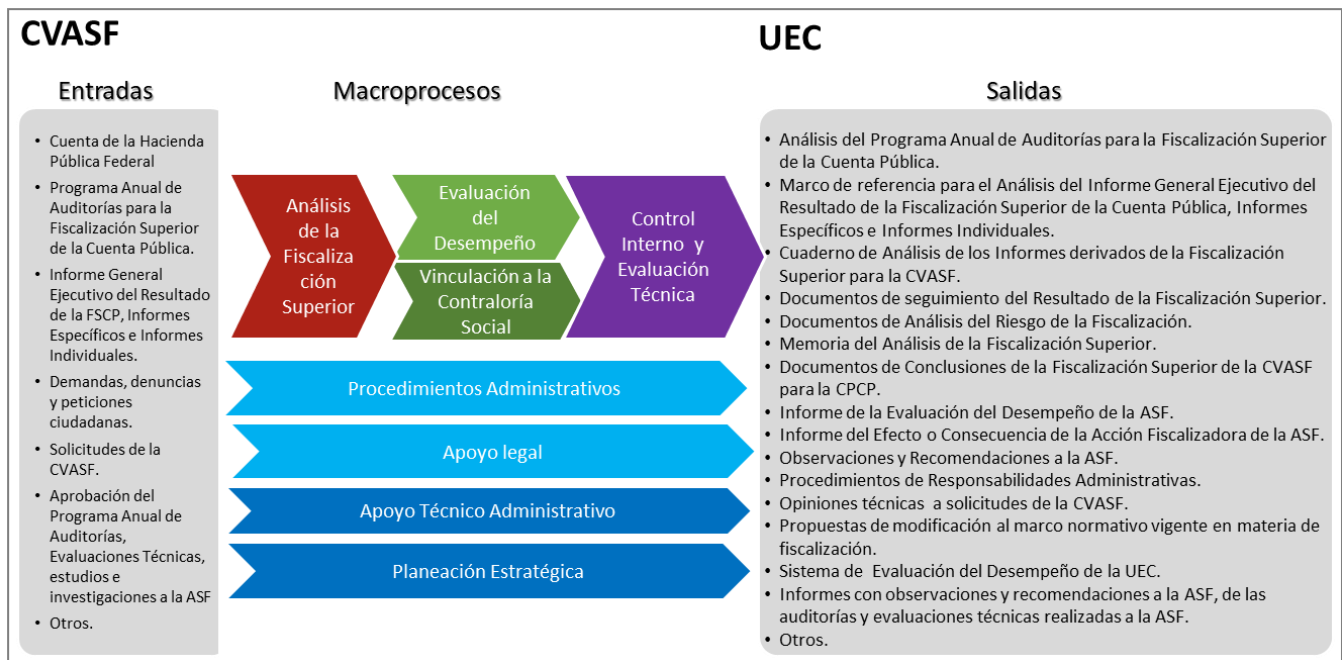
CVASF

UEC

Entradas

- Cuenta de la Hacienda Pública Federal
- Programa Anual de Auditorías para la Fiscalización Superior de la Cuenta Pública.
- Informe General Ejecutivo del Resultado de la FSCP, Informes Específicos e Informes Individuales.
- Demandas, denuncias y peticiones ciudadanas.
- Solicitudes de la CVASF.
- Aprobación del Programa Anual de Auditorías, Evaluaciones Técnicas, estudios e investigaciones a la ASF
- Otros.

Macroprocesos

Análisis de la Fiscalización Superior

Evaluación del Desempeño

Vinculación a la Contraloría Social

Control Interno y Evaluación Técnica

Procedimientos Administrativos

Apoyo legal

Apoyo Técnico Administrativo

Planeación Estratégica

Salidas

- Análisis del Programa Anual de Auditorías para la Fiscalización Superior de la Cuenta Pública.
- Marco de referencia para el Análisis del Informe General Ejecutivo del Resultado de la Fiscalización Superior de la Cuenta Pública, Informes Específicos e Informes Individuales.
- Cuaderno de Análisis de los Informes derivados de la Fiscalización Superior para la CVASF.
- Documentos de seguimiento del Resultado de la Fiscalización Superior.
- Documentos de Análisis del Riesgo de la Fiscalización.
- Memoria del Análisis de la Fiscalización Superior.
- Documentos de Conclusiones de la Fiscalización Superior de la CVASF para la CPCP.
- Informe de la Evaluación del Desempeño de la ASF.
- Informe del Efecto o Consecuencia de la Acción Fiscalizadora de la ASF.
- Observaciones y Recomendaciones a la ASF.
- Procedimientos de Responsabilidades Administrativas.
- Opiniones técnicas a solicitudes de la CVASF.
- Propuestas de modificación al marco normativo vigente en materia de fiscalización.
- Sistema de Evaluación del Desempeño de la UEC.
- Informes con observaciones y recomendaciones a la ASF, de las auditorías y evaluaciones técnicas realizadas a la ASF.
- Otros.